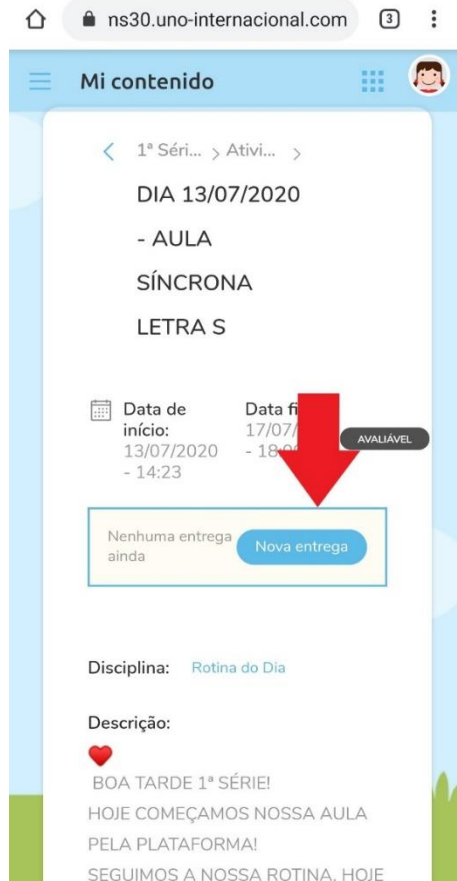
ns30.uno-internacional.com

3

Mi contenido

< 1ª Séri... > Ativi... >

DIA 13/07/2020 - AULA SÍNCRONA LETRA S

Data de início: 13/07/2020 - 14:23

Data fi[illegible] 17/07/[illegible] - 18:0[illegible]

AVALIÁVEL

Nenhuma entrega ainda

Nova entrega

Disciplina: Rotina do Dia

Descrição:

BOA TARDE 1ª SÉRIE!
HOJE COMEÇAMOS NOSSA AULA PELA PLATAFORMA!
SEGUIMOS A NOSSA ROTINA. HOJE